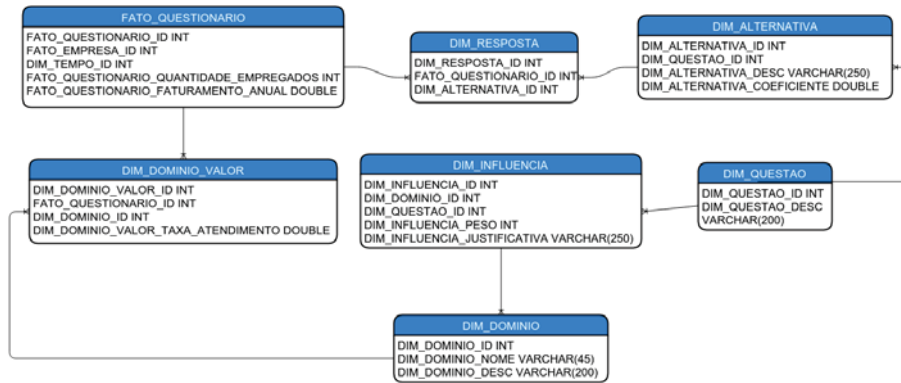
FATO_QUESTIONARIO
FATO_QUESTIONARIO_ID INT
FATO_EMPRESA_ID INT
DIM_TEMPO_ID INT
FATO_QUESTIONARIO_QUANTIDADE_EMPREGADOS INT
FATO_QUESTIONARIO_FATURAMENTO_ANUAL DOUBLE

DIM_RESPOSTA
DIM_RESPOSTA_ID INT
FATO_QUESTIONARIO_ID INT
DIM_ALTERNATIVA_ID INT

DIM_ALTERNATIVA
DIM_ALTERNATIVA_ID INT
DIM_QUESTAO_ID INT
DIM_ALTERNATIVA_DESC VARCHAR(250)
DIM_ALTERNATIVA_COEFICIENTE DOUBLE

DIM_DOMINIO_VALOR
DIM_DOMINIO_VALOR_ID INT
FATO_QUESTIONARIO_ID INT
DIM_DOMINIO_ID INT
DIM_DOMINIO_VALOR_TAXA_ATENDIMENTO DOUBLE

DIM_INFLUENCIA
DIM_INFLUENCIA_ID INT
DIM_DOMINIO_ID INT
DIM_QUESTAO_ID INT
DIM_INFLUENCIA_PESO INT
DIM_INFLUENCIA_JUSTIFICATIVA VARCHAR(250)

DIM_QUESTAO
DIM_QUESTAO_ID INT
DIM_QUESTAO_DESC VARCHAR(200)

DIM_DOMINIO
DIM_DOMINIO_ID INT
DIM_DOMINIO_NOME VARCHAR(45)
DIM_DOMINIO_DESC VARCHAR(200)